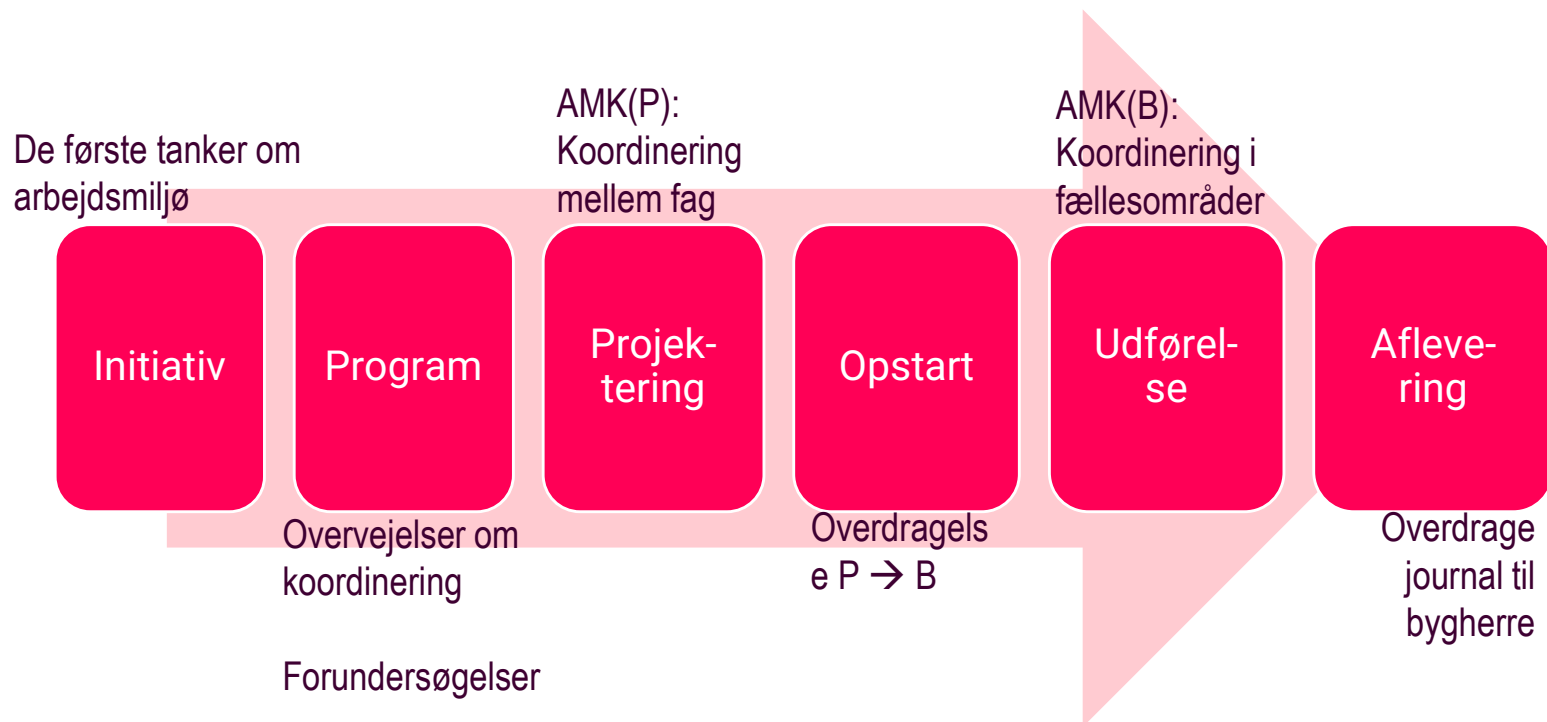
De første tanker om arbejdsmiljø

Initiativ

Program

Overvejelser om koordinering

Forundersøgelser

AMK(P): Koordinering mellem fag

Projektering

Opstart

Overdragelse P $\rightarrow$ B

AMK(B): Koordinering i fællesområder

Udførelse

Aflevering

Overdrage journal til bygherre